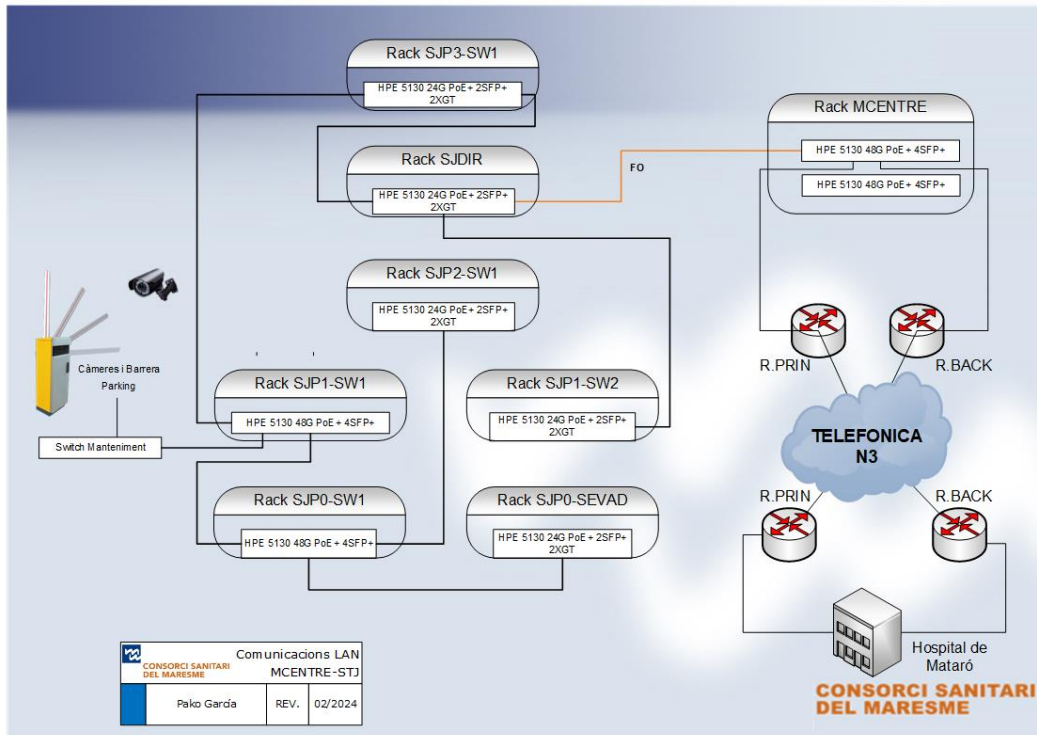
Rack SJP3-SW1

HPE 5130 24G PoE+ 2SFP+ 2XGT

Rack SJDIR

HPE 5130 24G PoE+ 2SFP+ 2XGT

FO

Rack MCENTRE

HPE 5130 48G PoE + 4SFP+

HPE 5130 48G PoE + 4SFP+

Rack SJP2-SW1

HPE 5130 24G PoE+ 2SFP+ 2XGT

Càmeres i Barrera Parking

Switch Manteniment

Rack SJP1-SW1

HPE 5130 48G PoE + 4SFP+

Rack SJP1-SW2

HPE 5130 24G PoE + 2SFP+ 2XGT

R.PRIN

R.BACK

TELEFONICA N3

R.PRIN

R.BACK

Rack SJP0-SW1

HPE 5130 48G PoE + 4SFP+

Rack SJP0-SEVAD

HPE 5130 24G PoE + 2SFP+ 2XGT

Hospital de Mataró

CONSORCI SANITARI DEL MARESME

| CONSORCI SANITARI DEL MARESME | Comunicacions LAN MCENTRE-STJ | |
|---|---|---|
| Pako García | REV. | 02/2024 |

CONSORCI SANITARI DEL MARESME